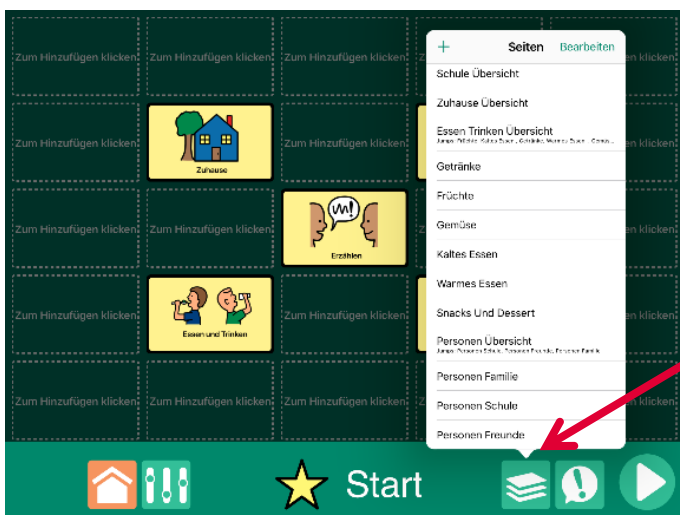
Zum Hinzufügen klicken Zum Hinzufügen klicken Zum Hinzufügen klicken Zum Hinzufügen klicken
Zum Hinzufügen klicken Zuhause Zum Hinzufügen klicken
Zum Hinzufügen klicken Zum Hinzufügen klicken Erzählen
Zum Hinzufügen klicken Essen und Trinken Zum Hinzufügen klicken
Zum Hinzufügen klicken Zum Hinzufügen klicken Zum Hinzufügen klicken Zum Hinzufügen klicken

+ Seiten Bearbeiten
Schule Übersicht
Zuhause Übersicht
Essen Trinken Übersicht
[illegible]
Getränke
Früchte
Gemüse
Kaltes Essen
Warmes Essen
Snacks Und Dessert
Personen Übersicht
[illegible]
Personen Familie
Personen Schule
Personen Freunde

Start